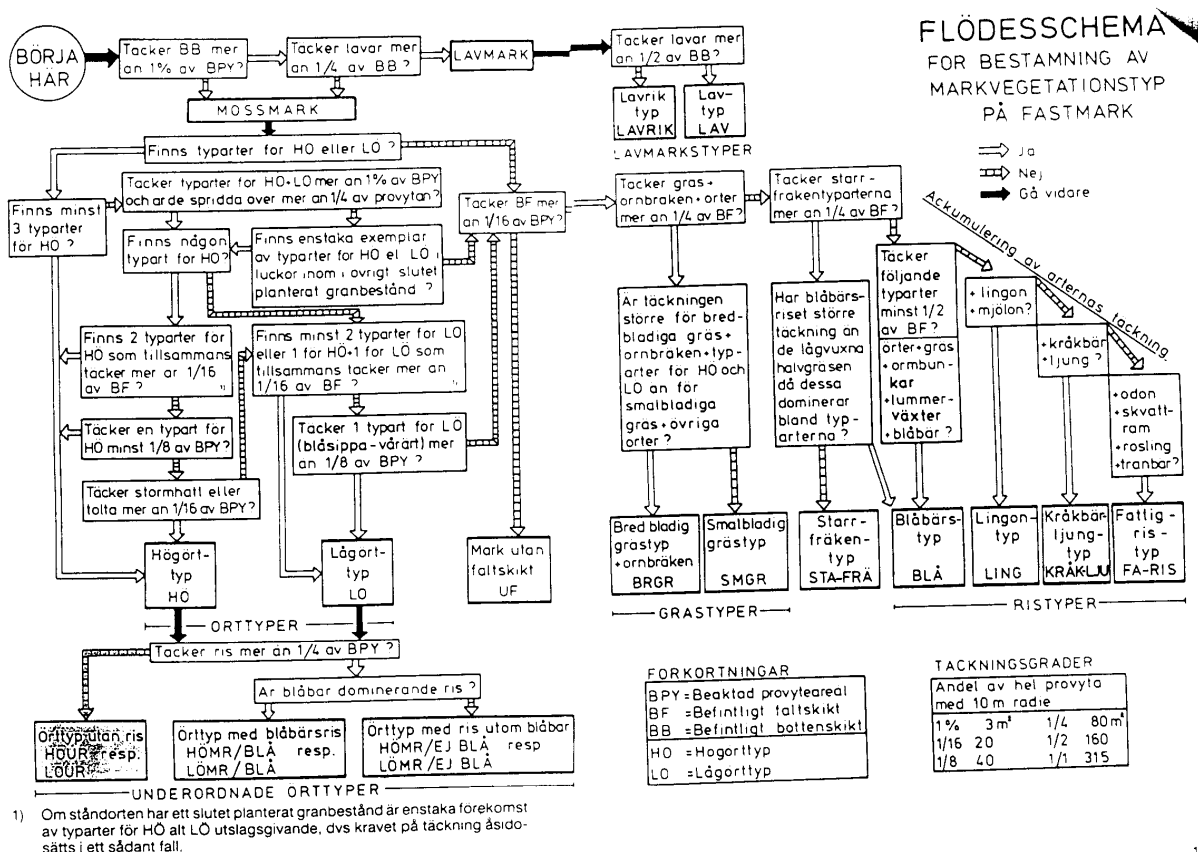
FLÖDESSCHEMA
FÖR BESTÄMNING AV MARKVEGETATIONSTYP PÅ FASTMARK

BÖRJA HÄR

Täcker BB mer än 1% av BPY?

Täcker lavar mer än 1/4 av BB?

LAVMARK

Täcker lavar mer än 1/2 av BB?

Lavrik typ LAVRIK

Lav-typ LAV

LAVMARKSTYPER

MOSSMARK

Finns typarter för HÖ eller LÖ?

Finns minst 3 typarter för HÖ?

Täcker typarter för HÖ+LÖ mer än 1% av BPY och är de spridda över mer än 1/4 av provytan?

Finns någon typart för HÖ?

Finns enstaka exemplar av typarter för HÖ el LÖ i luckor inom i övrigt slutet planterat granbestånd? 1)

Täcker BF mer än 1/16 av BPY?

Täcker gräs+ ornbräken+ örter mer än 1/4 av BF?

Täcker starr-fräkentyparterna mer än 1/4 av BF?

Finns 2 typarter för HÖ som tillsammans täcker mer än 1/16 av BF?

Finns minst 2 typarter för LÖ eller 1 för HÖ+1 för LÖ som tillsammans täcker mer än 1/16 av BF?

Täcker en typart för HÖ minst 1/8 av BPY?

Täcker 1 typart för LÖ (blåsippa-vårärt) mer än 1/8 av BPY?

Täcker stormhatt eller tolta mer än 1/16 av BPY?

Är täckningen större för bredbladiga gräs+ ornbräken+typarter för HÖ och LÖ än för smalbladiga gräs+övriga örter?

Har blåbärsriset större täckning än de lågvuxna halvgräsen då dessa dominerar bland typarterna?

Täcker följande typarter minst 1/2 av BF?
örter+gräs
+ormbunkar
+lummerväxter
+blåbär?

Ackumulering av arternas täckning

+lingon
+mjölon?

+kråkbär
+ljung?

+odon
+skvattram
+rosling
+tranbär?

⇒ Ja
⇒ Nej
➡ Gå vidare

Högört-typ HÖ

Lågört-typ LÖ

Mark utan fältskikt UF

Bred bladig grästyp +ornbräken BRGR

Smalbladig grästyp SMGR

Starr-fräken-typ STA-FRÄ

Blåbärs-typ BLÅ

Lingon-typ LING

Kråkbär-ljung-typ KRÅK-LJU

Fattig-ris-typ FA-RIS

ORTTYPER

GRASTYPER

RISTYPER

Täcker ris mer än 1/4 av BPY?

Är blåbär dominerande ris?

Orttyp utan ris HÖUR resp. LÖUR

Örttyp med blåbärsris HÖMR/BLÅ resp. LÖMR/BLÅ

Örttyp med ris utom blåbär HÖMR/EJ BLÅ resp LÖMR/EJ BLÅ

UNDERORDNADE ÖRTTYPER

FÖRKORTNINGAR
BPY = Beaktad provyteareal
BF = Befintligt fältskikt
BB = Befintligt bottenskikt
HÖ = Högörttyp
LÖ = Lågörttyp

TÄCKNINGSGRADER
Andel av hel provyta med 10 m radie

| | | | |
|---|---|---|---|
| 1% | 3 m² | 1/4 | 80 m² |
| 1/16 | 20 | 1/2 | 160 |
| 1/8 | 40 | 1/1 | 315 |

1) Om ståndorten har ett slutet planterat granbestånd är enstaka förekomst av typarter för HÖ alt LÖ utslagsgivande, dvs kravet på täckning åsidosätts i ett sådant fall.